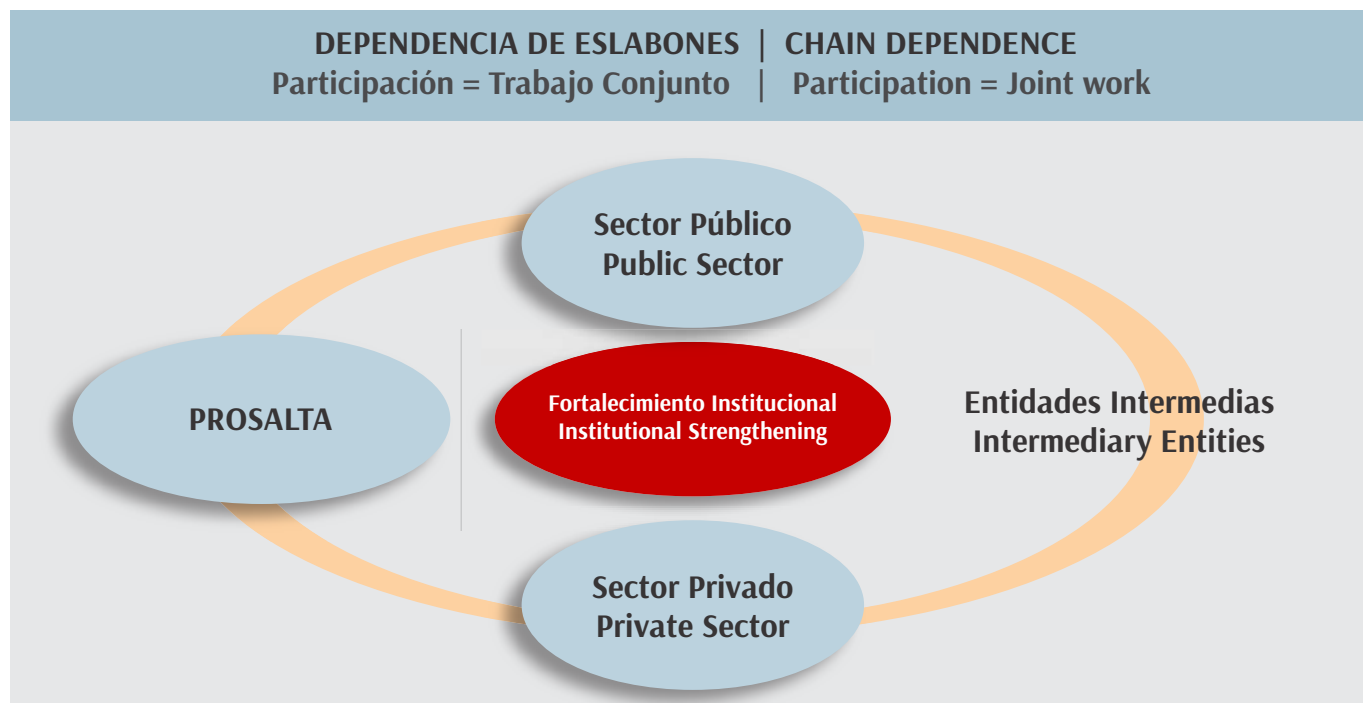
DEPENDENCIA DE ESLABONES | CHAIN DEPENDENCE
Participación = Trabajo Conjunto | Participation = Joint work

Sector Público
Public Sector

PROSALTA

Fortalecimiento Institucional
Institutional Strengthening

Entidades Intermedias
Intermediary Entities

Sector Privado
Private Sector